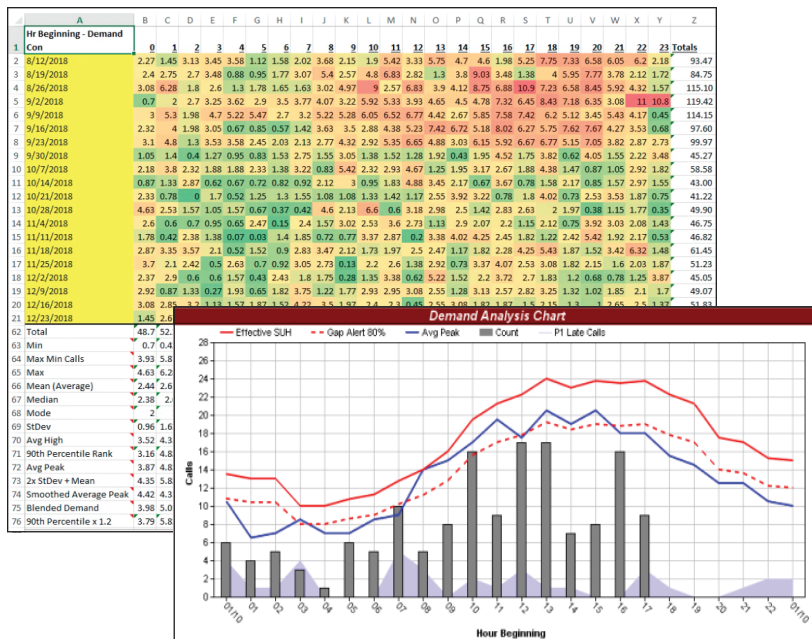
| | A | B | C | D | E | F | G | H | I | J | K | L | M | N | O | P | Q | R | S | T | U | V | W | X | Y | Z |
|---|---|---|---|---|---|---|---|---|---|---|---|---|---|---|---|---|---|---|---|---|---|---|---|---|---|---|
| 1 | Hr Beginning - Demand Con | 0 | 1 | 2 | 3 | 4 | 5 | 6 | 7 | 8 | 9 | 10 | 11 | 12 | 13 | 14 | 15 | 16 | 17 | 18 | 19 | 20 | 21 | 22 | 23 | Totals |
| 2 | 8/12/2018 | 2.27 | 1.45 | 3.13 | 3.45 | 3.58 | 1.12 | 1.58 | 2.02 | 3.68 | 2.15 | 1.9 | 5.42 | 3.33 | 5.75 | 4.7 | 4.6 | 1.98 | 5.25 | 7.75 | 7.33 | 6.58 | 6.05 | 6.2 | 2.18 | 93.47 |
| 3 | 8/19/2018 | 2.4 | 2.75 | 2.7 | 3.48 | 0.88 | 0.95 | 1.77 | 3.07 | 5.4 | 2.57 | 4.8 | 6.83 | 2.82 | 1.3 | 3.8 | 9.03 | 3.48 | 1.38 | 4 | 5.95 | 7.77 | 3.78 | 2.12 | 1.72 | 84.75 |
| 4 | 8/26/2018 | 3.08 | 6.28 | 1.8 | 2.6 | 1.3 | 1.78 | 1.65 | 1.63 | 3.02 | 4.97 | 9 | 2.57 | 6.83 | 3.9 | 4.12 | 8.75 | 6.88 | 10.9 | 7.23 | 6.58 | 8.45 | 5.92 | 4.32 | 1.57 | 115.10 |
| 5 | 9/2/2018 | 0.7 | 2 | 2.7 | 3.25 | 3.62 | 2.9 | 3.5 | 3.77 | 4.07 | 3.22 | 5.92 | 5.33 | 3.93 | 4.65 | 4.5 | 4.78 | 7.32 | 6.45 | 8.43 | 7.18 | 6.35 | 3.08 | 11 | 10.8 | 119.42 |
| 6 | 9/9/2018 | 3 | 5.3 | 1.98 | 4.7 | 5.22 | 5.47 | 2.7 | 3.2 | 5.22 | 5.28 | 6.05 | 6.52 | 6.77 | 4.42 | 2.67 | 5.85 | 7.58 | 7.42 | 6.2 | 5.12 | 3.45 | 5.43 | 4.17 | 0.45 | 114.15 |
| 7 | 9/16/2018 | 2.32 | 4 | 1.98 | 3.05 | 0.67 | 0.85 | 0.57 | 1.42 | 3.63 | 3.5 | 2.88 | 4.38 | 5.23 | 7.42 | 6.72 | 5.18 | 8.02 | 6.27 | 5.75 | 7.62 | 7.67 | 4.27 | 3.53 | 0.68 | 97.60 |
| 8 | 9/23/2018 | 3.1 | 4.8 | 1.3 | 3.53 | 3.58 | 2.45 | 2.03 | 2.13 | 2.77 | 4.32 | 2.92 | 5.35 | 6.65 | 4.88 | 3.03 | 6.15 | 5.92 | 6.67 | 6.77 | 5.15 | 7.05 | 3.82 | 2.87 | 2.73 | 99.97 |
| 9 | 9/30/2018 | 1.05 | 1.4 | 0.4 | 1.27 | 0.95 | 0.83 | 1.53 | 2.75 | 1.55 | 3.05 | 1.38 | 1.52 | 1.28 | 1.92 | 0.43 | 1.95 | 4.52 | 1.75 | 3.82 | 0.62 | 4.05 | 1.55 | 2.22 | 3.48 | 45.27 |
| 10 | 10/7/2018 | 2.18 | 3.8 | 2.32 | 1.88 | 1.88 | 2.33 | 1.38 | 3.22 | 0.83 | 5.42 | 2.32 | 2.93 | 4.67 | 1.25 | 1.95 | 3.17 | 2.67 | 1.88 | 4.38 | 1.47 | 0.87 | 1.05 | 2.92 | 1.82 | 58.58 |
| 11 | 10/14/2018 | 0.87 | 1.33 | 2.87 | 0.62 | 0.67 | 0.72 | 0.82 | 0.92 | 2.12 | 3 | 0.95 | 1.83 | 4.88 | 3.45 | 2.17 | 0.67 | 3.67 | 0.78 | 1.58 | 2.17 | 0.85 | 1.57 | 2.97 | 1.55 | 43.00 |
| 12 | 10/21/2018 | 2.33 | 0.78 | 0 | 1.7 | 0.52 | 1.25 | 1.3 | 1.55 | 1.08 | 1.08 | 1.33 | 1.42 | 1.17 | 2.55 | 3.92 | 3.22 | 0.78 | 1.8 | 4.02 | 0.73 | 2.53 | 3.53 | 1.87 | 0.75 | 41.22 |
| 13 | 10/28/2018 | 4.63 | 2.53 | 1.57 | 1.05 | 1.57 | 0.67 | 0.37 | 0.42 | 4.6 | 2.13 | 6.6 | 0.6 | 3.18 | 2.98 | 2.5 | 1.42 | 2.83 | 2.63 | 2 | 1.97 | 0.38 | 1.15 | 1.77 | 0.35 | 49.90 |
| 14 | 11/4/2018 | 2.6 | 0.6 | 0.7 | 0.95 | 0.65 | 2.47 | 0.15 | 2.4 | 1.57 | 3.02 | 2.53 | 3.6 | 2.73 | 1.13 | 2.9 | 2.07 | 2.2 | 1.15 | 2.12 | 0.75 | 3.92 | 3.03 | 2.08 | 1.43 | 46.75 |
| 15 | 11/11/2018 | 1.78 | 0.42 | 2.38 | 1.38 | 0.07 | 0.03 | 1.4 | 1.85 | 0.72 | 0.77 | 3.37 | 2.87 | 0.2 | 3.38 | 4.02 | 4.25 | 2.45 | 1.82 | 1.22 | 2.42 | 5.42 | 1.92 | 2.17 | 0.53 | 46.82 |
| 16 | 11/18/2018 | 2.87 | 3.35 | 3.57 | 2.1 | 0.52 | 1.52 | 0.9 | 2.83 | 3.47 | 2.12 | 1.73 | 1.97 | 2.5 | 2.47 | 1.17 | 1.82 | 2.28 | 4.25 | 5.43 | 1.87 | 1.52 | 3.42 | 6.32 | 1.48 | 61.45 |
| 17 | 11/25/2018 | 3.7 | 2.1 | 2.42 | 0.5 | 2.3 | 0.7 | 0.92 | 3.05 | 2.73 | 0.13 | 2.2 | 2.6 | 1.38 | 2.92 | 0.73 | 3.37 | 4.07 | 2.53 | 3.08 | 1.82 | 2.15 | 1.6 | 2.03 | 1.87 | 51.23 |
| 18 | 12/2/2018 | 2.37 | 2.9 | 0.6 | 0.6 | 1.57 | 0.43 | 2.43 | 1.8 | 1.75 | 0.28 | 1.35 | 3.38 | 0.62 | 5.22 | 1.52 | 2.2 | 3.72 | 2.7 | 1.83 | 1.2 | 0.68 | 0.78 | 1.25 | 3.87 | 45.05 |
| 19 | 12/9/2018 | 2.92 | 0.87 | 1.33 | 0.27 | 1.93 | 0.65 | 1.82 | 3.75 | 1.22 | 1.77 | 2.93 | 2.95 | 3.08 | 2.55 | 1.28 | 3.13 | 2.57 | 2.82 | 3.25 | 1.32 | 1.02 | 1.85 | 2.1 | 1.7 | 49.07 |
| 20 | 12/16/2018 | 3.08 | 2.85 | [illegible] | | | | | | | | | | | | | | | | | | | | | | 51.83 |
| 21 | 12/23/2018 | 1.45 | 2.6 | | | | | | | | | | | | | | | | | | | | | | | |
| 62 | Total | 48.7 | 52. | | | | | | | | | | | | | | | | | | | | | | | |
| 63 | Min | 0.7 | 0.4 | | | | | | | | | | | | | | | | | | | | | | | |
| 64 | Max Min Calls | 3.93 | 5.8 | | | | | | | | | | | | | | | | | | | | | | | |
| 65 | Max | 4.63 | 6.2 | | | | | | | | | | | | | | | | | | | | | | | |
| 66 | Mean (Average) | 2.44 | 2.6 | | | | | | | | | | | | | | | | | | | | | | | |
| 67 | Median | 2.38 | 2. | | | | | | | | | | | | | | | | | | | | | | | |
| 68 | Mode | 2 | | | | | | | | | | | | | | | | | | | | | | | | |
| 69 | StDev | 0.96 | 1.6 | | | | | | | | | | | | | | | | | | | | | | | |
| 70 | Avg High | 3.52 | 4.3 | | | | | | | | | | | | | | | | | | | | | | | |
| 71 | 90th Percentile Rank | 3.16 | 4.8 | | | | | | | | | | | | | | | | | | | | | | | |
| 72 | Avg Peak | 3.87 | 4.8 | | | | | | | | | | | | | | | | | | | | | | | |
| 73 | 2x StDev + Mean | 4.35 | 5.8 | | | | | | | | | | | | | | | | | | | | | | | |
| 74 | Smoothed Average Peak | 4.42 | 4.3 | | | | | | | | | | | | | | | | | | | | | | | |
| 75 | Blended Demand | 3.98 | 5.0 | | | | | | | | | | | | | | | | | | | | | | | |
| 76 | 90th Percentile x 1.2 | 3.79 | 5.8 | | | | | | | | | | | | | | | | | | | | | | | |

Demand Analysis Chart

Effective SUH
Gap Alert 80%
Avg Peak
Count
P1 Late Calls

Calls
28
26
24
22
20
18
16
14
12
10
8
6
4
2
0

01/10
01
02
03
04
05
06
07
08
09
10
11
12
13
14
15
16
17
18
19
20
21
22
01/10

Hour Beginning